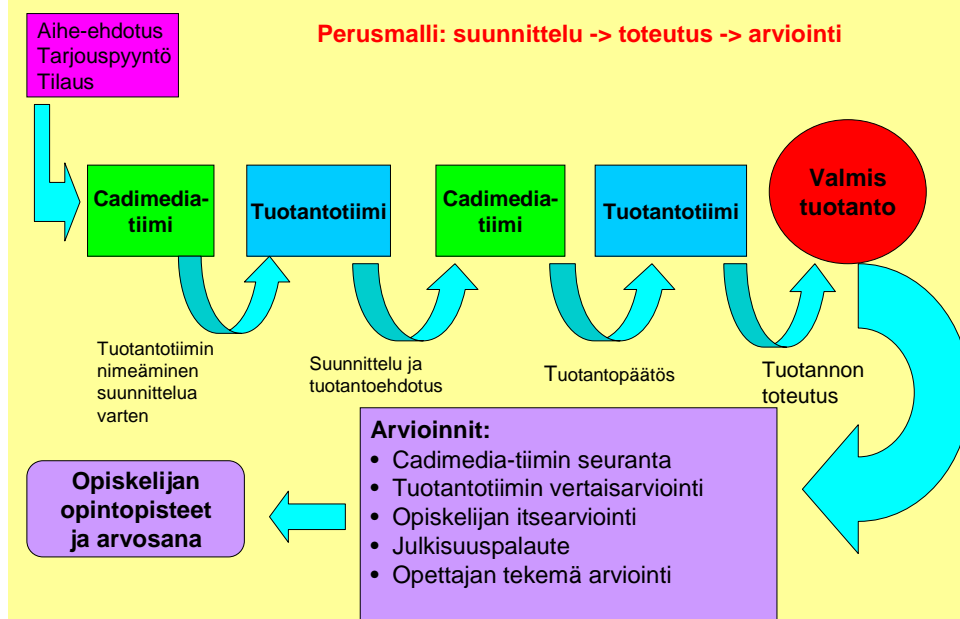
Aihe-ehdotus
Tarjouspyyntö
Tilaus

Perusmalli: suunnittelu -> toteutus -> arviointi

Cadimedia-tiimi

Tuotantotiimi

Cadimedia-tiimi

Tuotantotiimi

Valmis tuotanto

Tuotantotiimin nimeäminen suunnittelua varten

Suunnittelu ja tuotantoehdotus

Tuotantopäätös

Tuotannon toteutus

Arvioinnit:
• Cadimedia-tiimin seuranta
• Tuotantotiimin vertaisarviointi
• Opiskelijan itsearviointi
• Julkisuuspalaute
• Opettajan tekemä arviointi

Opiskelijan opintopisteet ja arvosana